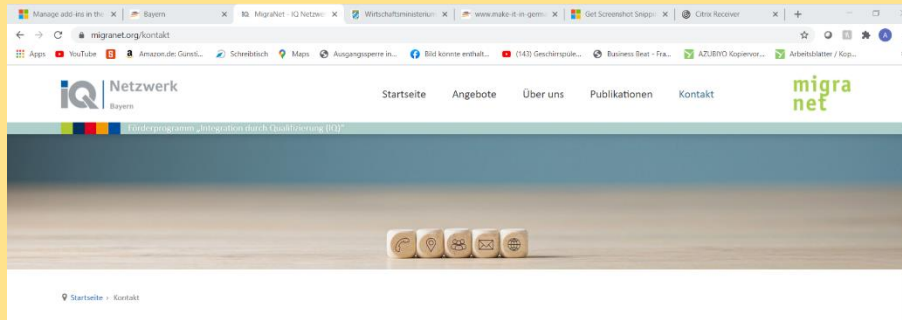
Manage add-ins in the ×
Bayern ×
MigraNet - IQ Netzwe ×
Wirtschaftsministerium ×
www.make-it-in-germ ×
Get Screenshot Snippi ×
Citrix Receiver ×
+

migranet.org/kontakt

Apps
YouTube
Amazon.de: Günsti...
Schreibtisch
Maps
Ausgangssperre in...
Bild konnte enthalt...
(143) Geschirrspüle...
Business Beat - Fra...
AZUBIYO Kopiervor...
Arbeitsblätter / Kop...

IQ Netzwerk Bayern

Startseite
Angebote
Über uns
Publikationen
Kontakt

migra net

Förderprogramm „Integration durch Qualifizierung (IQ)"

Startseite › Kontakt